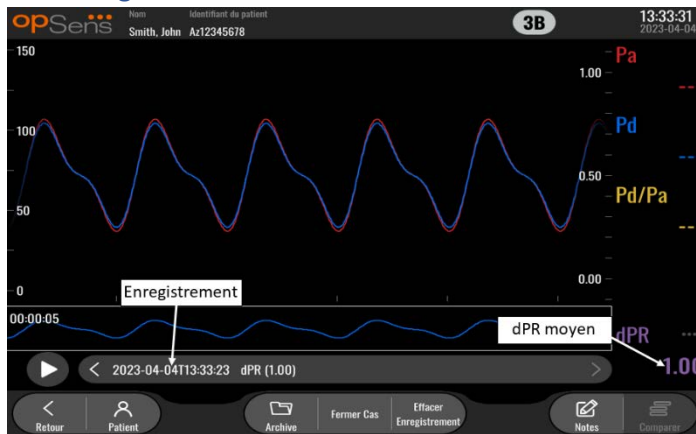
opSens Nom Smith, John Identifiant du patient Az12345678 3B 13:33:31 2023-04-04

150
100
50
0
1.00
0.50
0.00
Pa
Pd
Pd/Pa

Enregistrement
00:00:05
dPR moyen
dPR
1.00

2023-04-04T13:33:23 dPR (1.00)

Retour
Patient
Archive
Fermer Cas
Effacer Enregistrement
Notes
Comparer